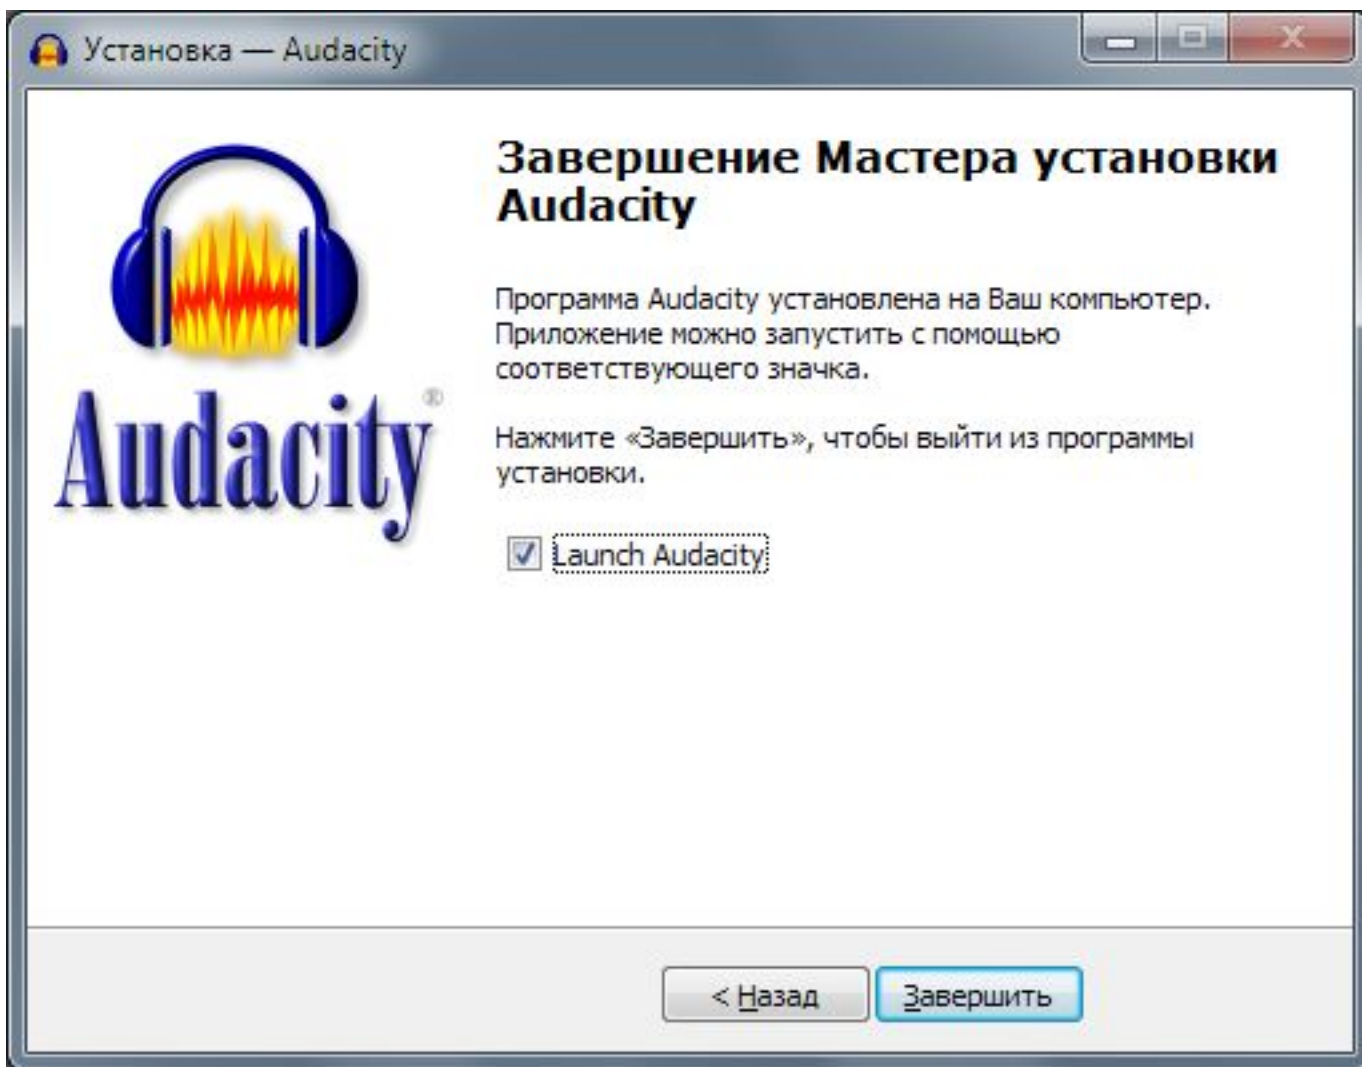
Установка — Audacity

Audacity®

Завершение Мастера установки Audacity

Программа Audacity установлена на Ваш компьютер. Приложение можно запустить с помощью соответствующего значка.

Нажмите «Завершить», чтобы выйти из программы установки.

Launch Audacity

< Назад

Завершить